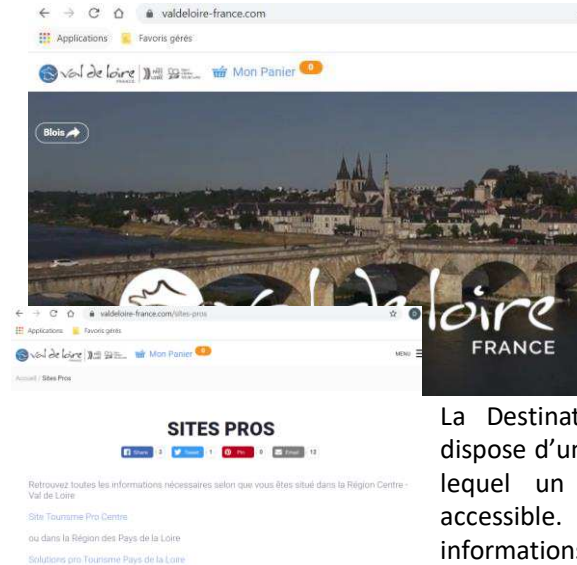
valdeloire-france.com
Applications Favoris gérés
Val de Loire Mon Panier 0
Blois
val de loire
FRANCE

valdeloire-france.com/sites-pros
Applications Favoris gérés
Val de Loire Mon Panier 0
MENU
Accueil / Sites Pros

SITES PROS
Share 3 Tweet 1 Pin 0 Email 13

Retrouvez toutes les informations nécessaires selon que vous êtes situé dans la Région Centre - Val de Loire

Site Tourisme Pro Centre

ou dans la Région des Pays de la Loire

Solutions pro Tourisme Pays de la Loire

La Destinat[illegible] dispose d'u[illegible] lequel un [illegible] accessible. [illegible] information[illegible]